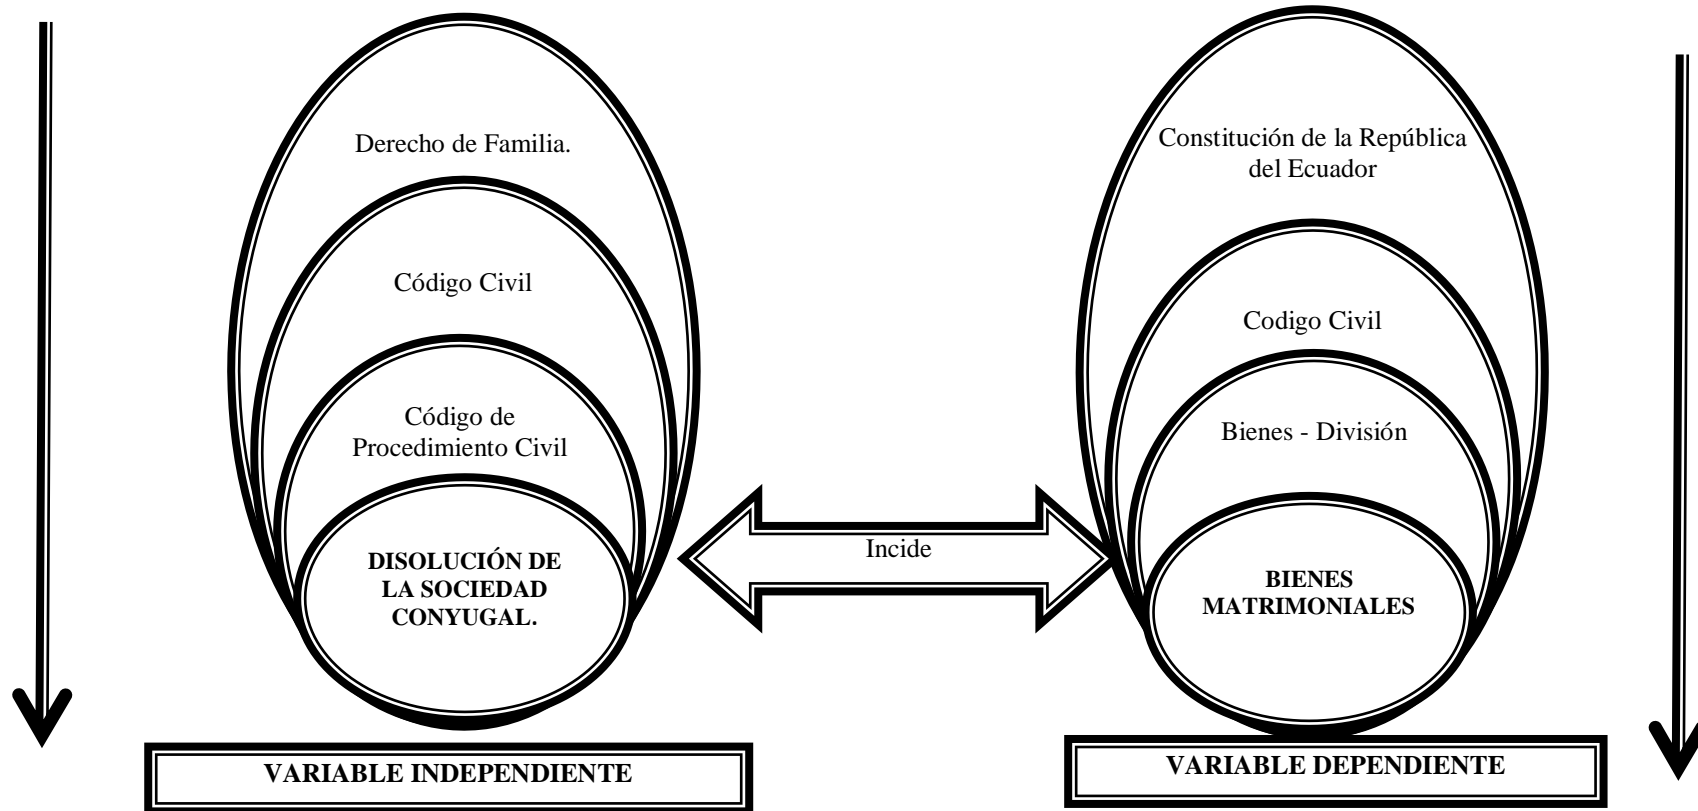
Derecho de Familia.

Código Civil

Código de Procedimiento Civil

**DISOLUCIÓN DE LA SOCIEDAD CONYUGAL.**

Incide

Constitución de la República del Ecuador

Codigo Civil

Bienes - División

**BIENES MATRIMONIALES**

**VARIABLE INDEPENDIENTE**

**VARIABLE DEPENDIENTE**